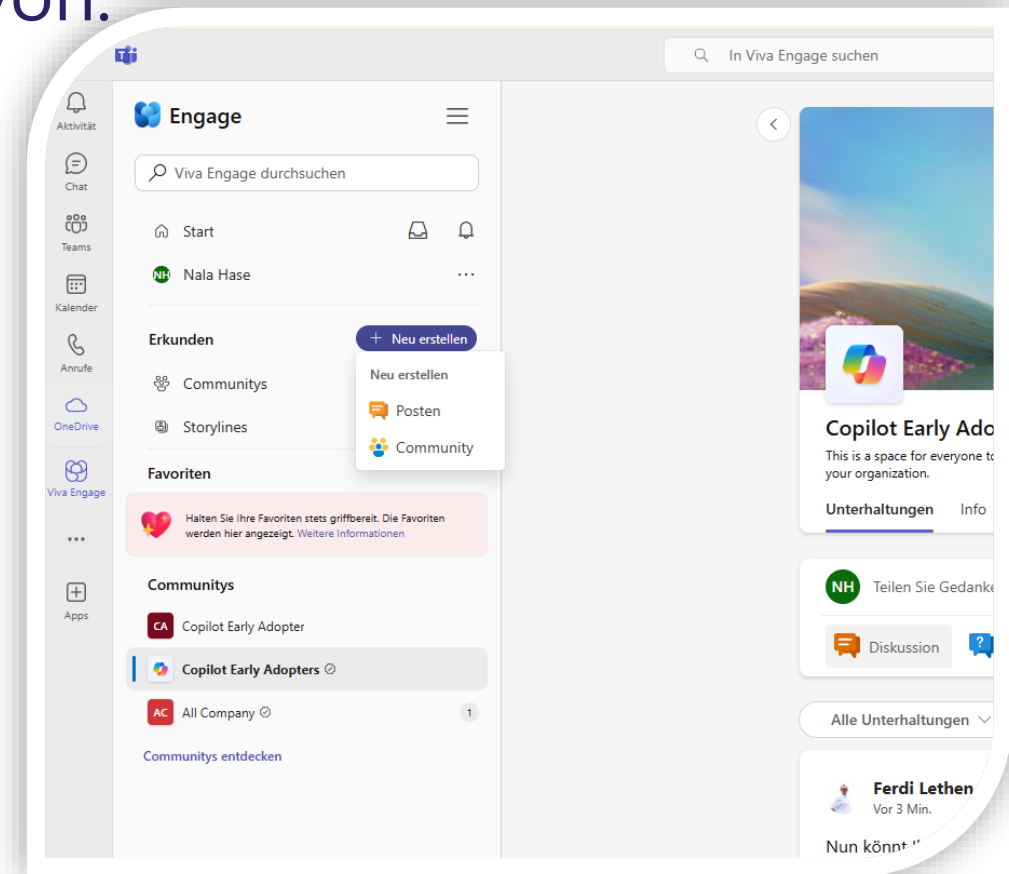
von.

In Viva Engage suchen

Aktivität
Chat
Teams
Kalender
Anrufe
OneDrive
Viva Engage
...
Apps

Engage

Viva Engage durchsuchen

Start
NH Nala Hase ...

Erkunden
+ Neu erstellen
Neu erstellen
Posten
Community
Communitys
Storylines

Favoriten
Halten Sie Ihre Favoriten stets griffbereit. Die Favoriten werden hier angezeigt. Weitere Informationen

Communitys
CA Copilot Early Adopter
Copilot Early Adopters
AC All Company 1
Communitys entdecken

Copilot Early Ado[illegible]
This is a space for everyone t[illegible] your organization.
Unterhaltungen Info

NH Teilen Sie Gedank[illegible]
Diskussion

Alle Unterhaltungen

Ferdi Lethen
Vor 3 Min.
Nun könnt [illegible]